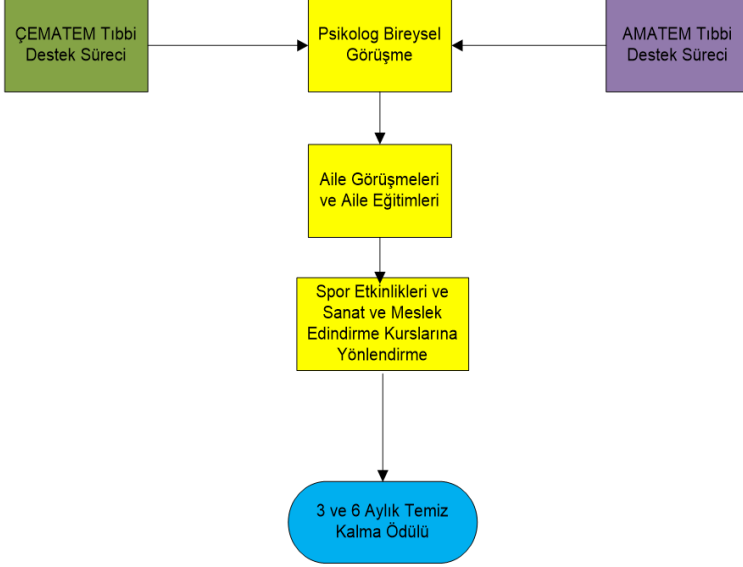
ÇEMATEM Tıbbi Destek Süreci

Psikolog Bireysel Görüşme

AMATEM Tıbbi Destek Süreci

Aile Görüşmeleri ve Aile Eğitimleri

Spor Etkinlikleri ve Sanat ve Meslek Edindirme Kurslarına Yönlendirme

3 ve 6 Aylık Temiz Kalma Ödülü